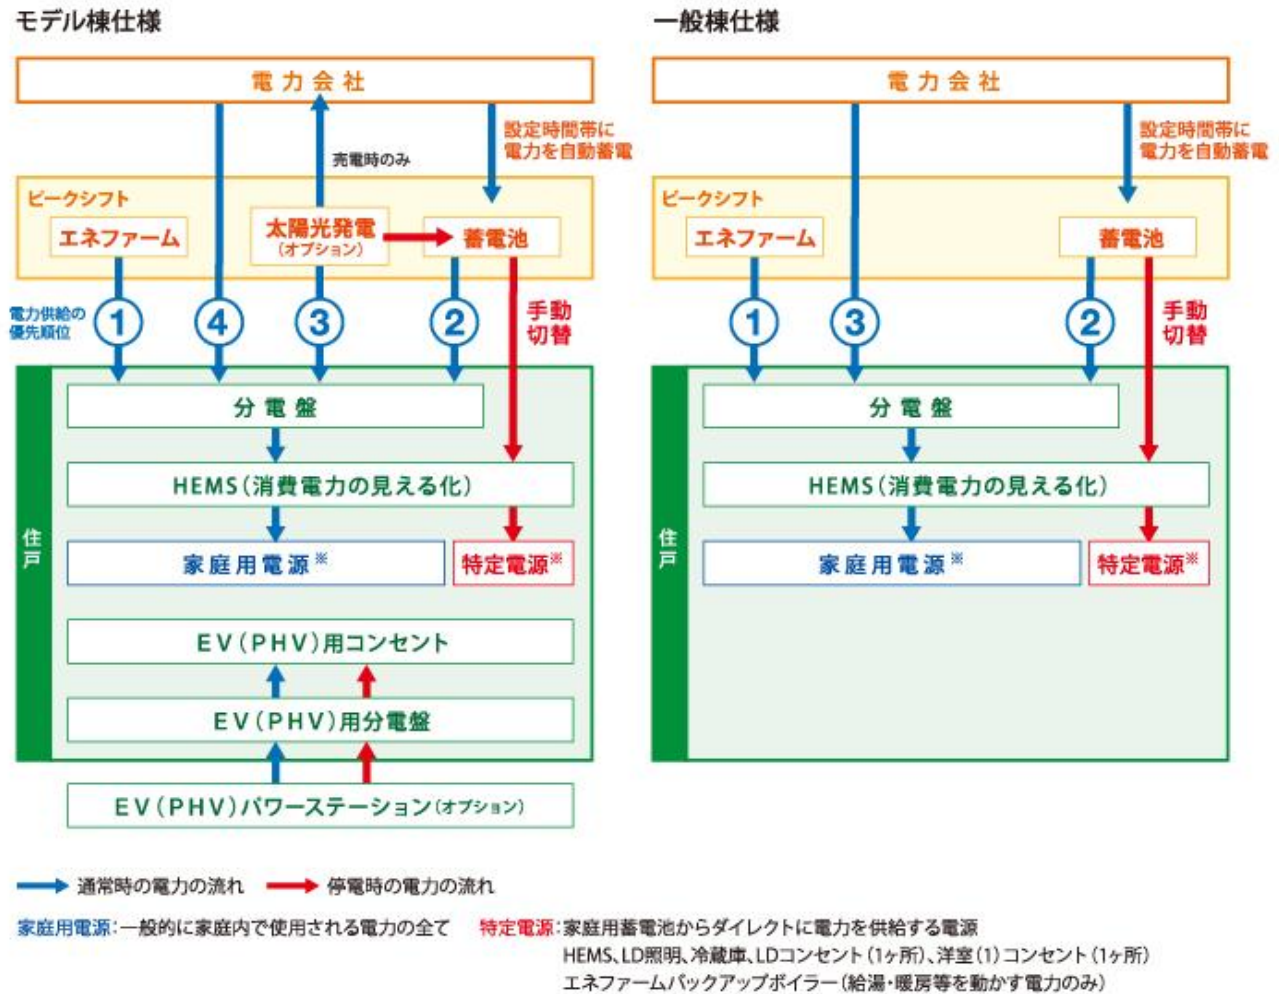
モデル棟仕様

電力会社

充電時のみ

設定時間帯に電力を自動蓄電

ピークシフト

エネファーム

太陽光発電
(オプション)

蓄電池

電力供給の優先順位

① ④ ③ ②

手動切替

住戸

分電盤

HEMS(消費電力の見える化)

家庭用電源※

特定電源※

EV(PHV)用コンセント

EV(PHV)用分電盤

EV(PHV)パワーステーション(オプション)

一般棟仕様

電力会社

設定時間帯に電力を自動蓄電

ピークシフト

エネファーム

蓄電池

① ③ ②

手動切替

住戸

分電盤

HEMS(消費電力の見える化)

家庭用電源※

特定電源※

通常時の電力の流れ　停電時の電力の流れ

家庭用電源:一般的に家庭内で使用される電力の全て

特定電源:家庭用蓄電池からダイレクトに電力を供給する電源
HEMS、LD照明、冷蔵庫、LDコンセント(1ヶ所)、洋室(1)コンセント(1ヶ所)
エネファームバックアップボイラー(給湯・暖房等を動かす電力のみ)